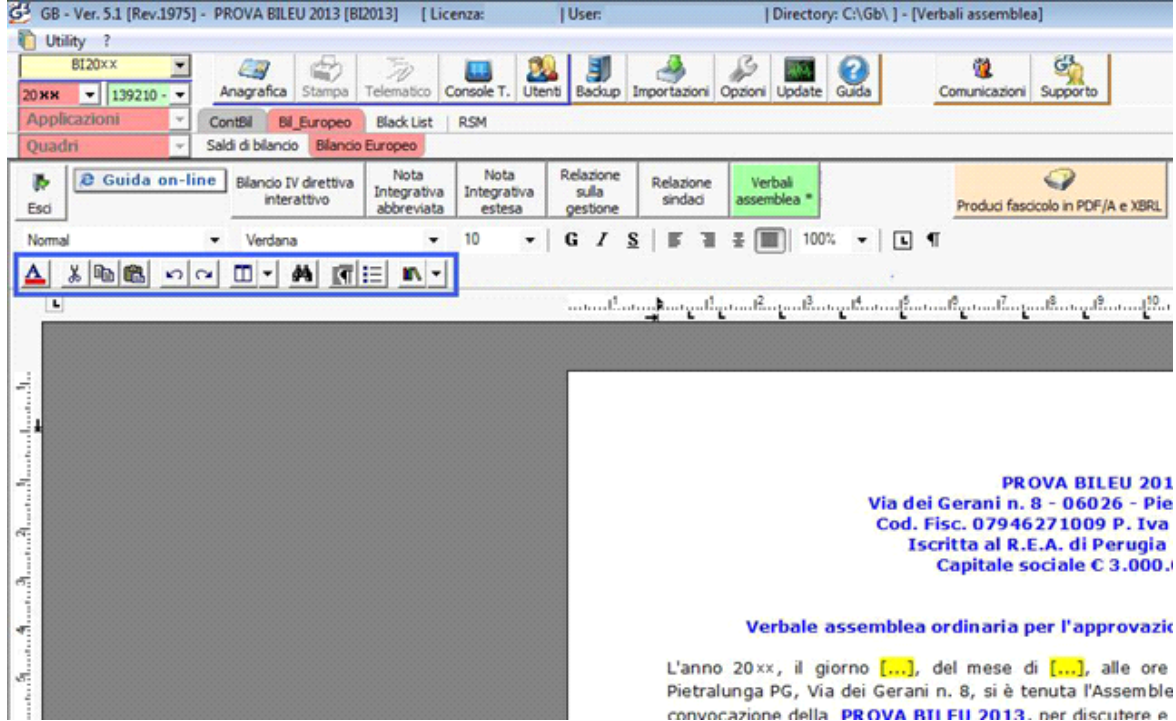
GB - Ver. 5.1 [Rev.1975] - PROVA BILEU 2013 [BI2013] [Licenza: | User: | Directory: C:\Gb\ ] - [Verbali assemblea]

Utility ?

BI20xx
20xx 139210 -
Applicazioni
Quadri

Anagrafica Stampa Telematico Console T. Utenti Backup Importazioni Opzioni Update Guida Comunicazioni Supporto

ContBil Bil_Europeo Black List RSM

Saldi di bilancio Bilancio Europeo

Esci Guida on-line Bilancio IV direttiva interattivo Nota Integrativa abbreviata Nota Integrativa estesa Relazione sulla gestione Relazione sindaci Verbali assemblea * Produci fascicolo in PDF/A e XBRL

Normal Verdana 10 G I S 100%

PROVA BILEU 201
Via dei Gerani n. 8 - 06026 - Pie
Cod. Fisc. 07946271009 P. Iva
Iscritta al R.E.A. di Perugia
Capitale sociale € 3.000.

Verbale assemblea ordinaria per l'approvazio

L'anno 20xx, il giorno [...], del mese di [...], alle ore Pietralunga PG, Via dei Gerani n. 8, si è tenuta l'Assemble convocazione della PROVA BILEU 2013, per discutere e